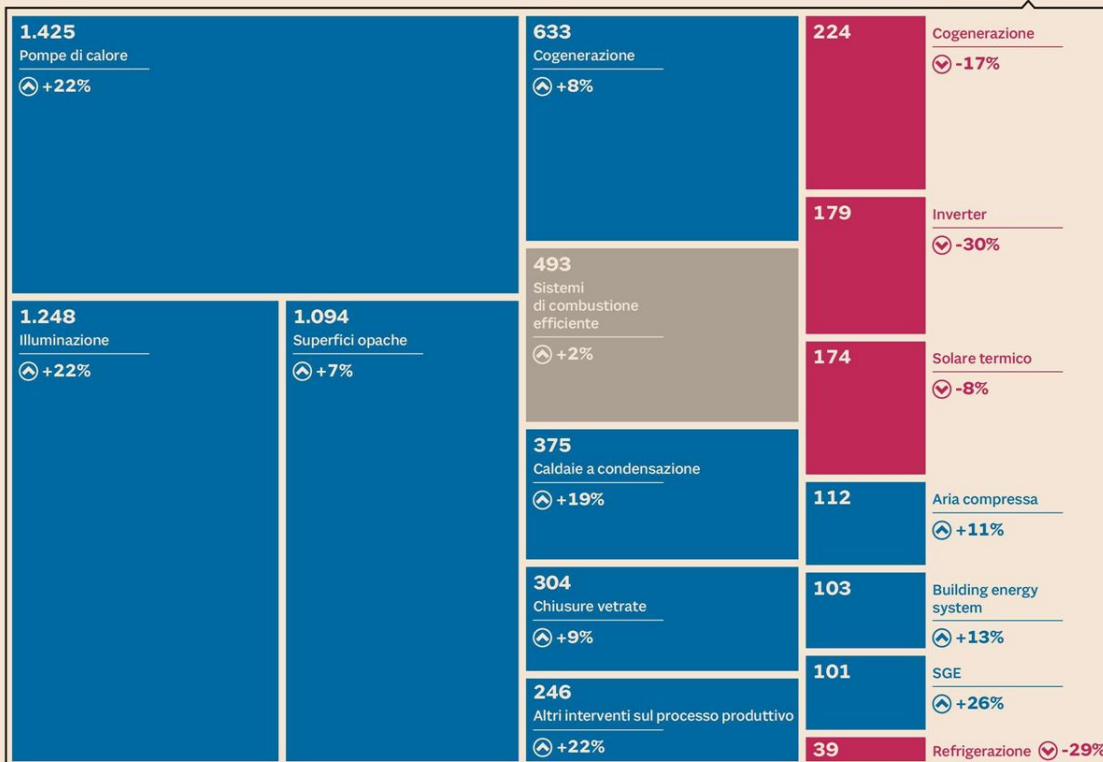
1.425
Pompe di calore
+22%

633
Cogenerazione
+8%

224
Cogenerazione
-17%

179
Inverter
-30%

493
Sistemi di combustione efficiente
+2%

1.248
Illuminazione
+22%

1.094
Superfici opache
+7%

174
Solare termico
-8%

375
Caldaie a condensazione
+19%

112
Aria compressa
+11%

304
Chiusure vetrate
+9%

103
Building energy system
+13%

101
SGE
+26%

246
Altri interventi sul processo produttivo
+22%

39
Refrigerazione -29%